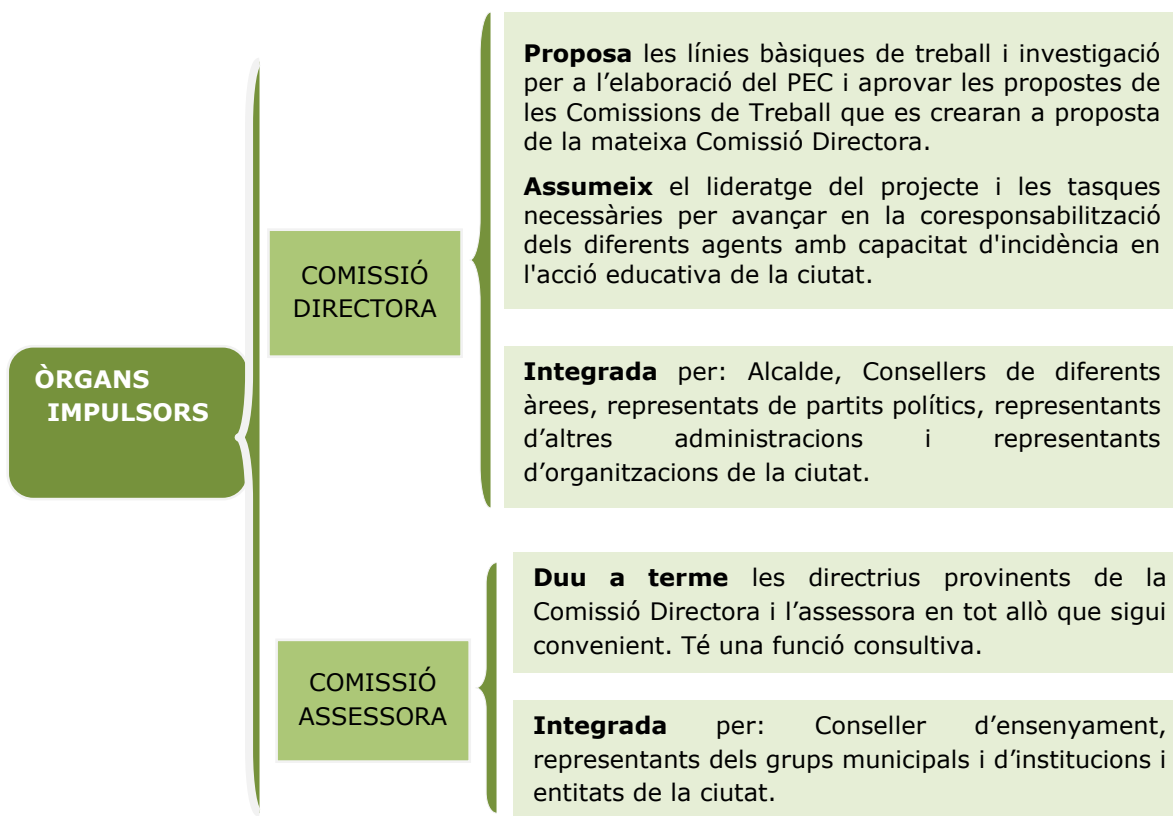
ÒRGANS IMPULSORS

COMISSIÓ DIRECTORA

**Proposa** les línies bàsiques de treball i investigació per a l'elaboració del PEC i aprovar les propostes de les Comissions de Treball que es crearan a proposta de la mateixa Comissió Directora.

**Assumeix** el lideratge del projecte i les tasques necessàries per avançar en la coresponsabilització dels diferents agents amb capacitat d'incidència en l'acció educativa de la ciutat.

**Integrada** per: Alcalde, Consellers de diferents àrees, representats de partits polítics, representants d'altres administracions i representants d'organitzacions de la ciutat.

COMISSIÓ ASSESSORA

**Duu a terme** les directrius provinents de la Comissió Directora i l'assessora en tot allò que sigui convenient. Té una funció consultiva.

**Integrada** per: Conseller d'ensenyament, representants dels grups municipals i d'institucions i entitats de la ciutat.